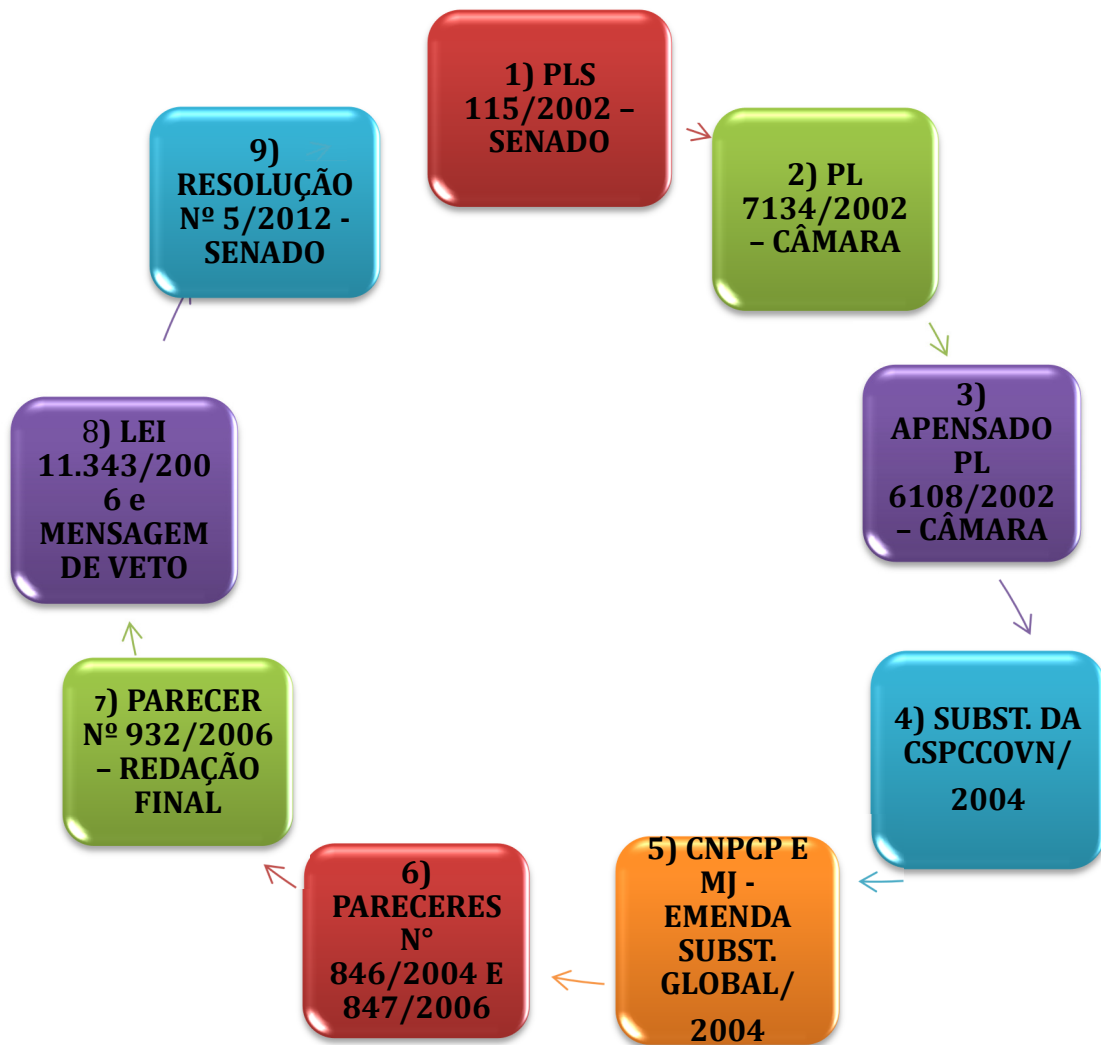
1) PLS 115/2002 – SENADO

2) PL 7134/2002 – CÂMARA

3) APENSADO PL 6108/2002 – CÂMARA

4) SUBST. DA CSPCCOVN/ 2004

5) CNPCP E MJ - EMENDA SUBST. GLOBAL/ 2004

6) PARECERES N° 846/2004 E 847/2006

7) PARECER Nº 932/2006 – REDAÇÃO FINAL

8) LEI 11.343/2006 e MENSAGEM DE VETO

9) RESOLUÇÃO Nº 5/2012 - SENADO